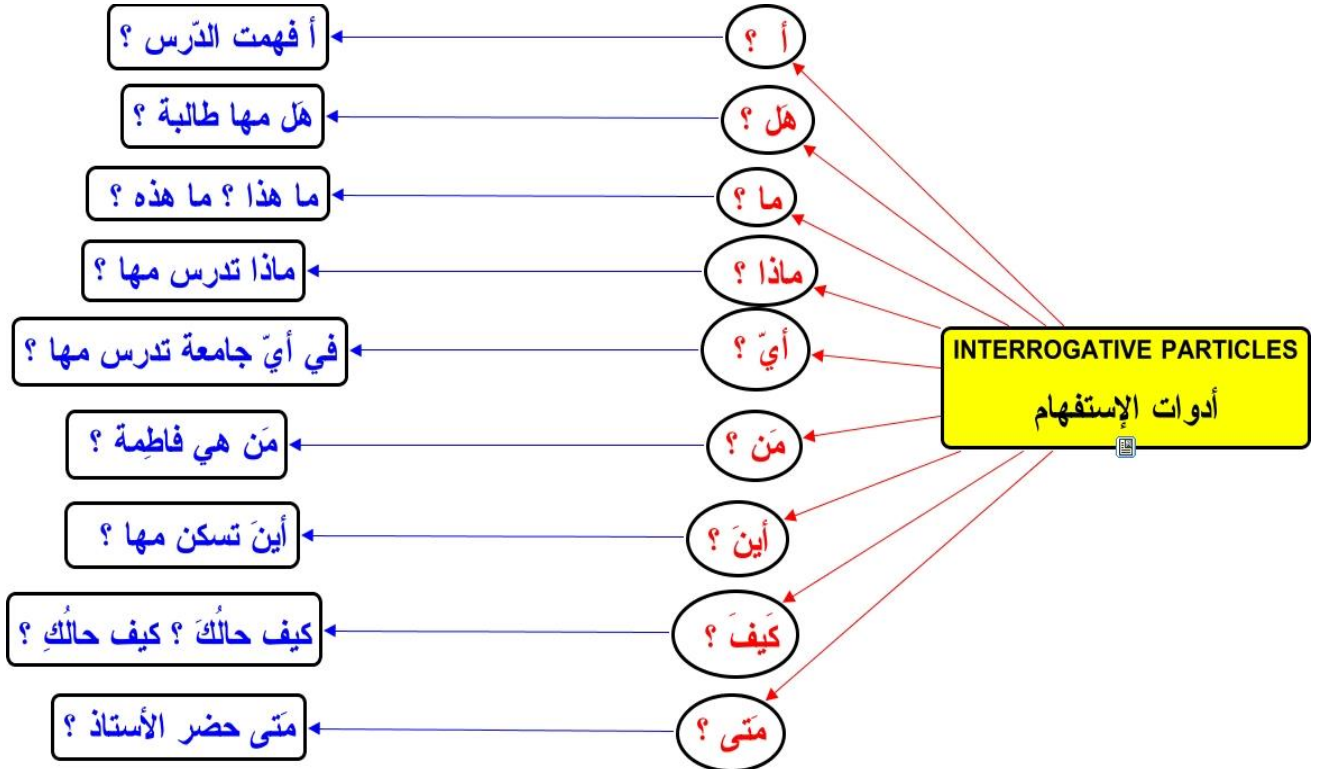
INTERROGATIVE PARTICLES
أدوات الإستفهام

أ ؟
أ فهمت الدّرس ؟

هَل ؟
هَل مها طالبة ؟

ما ؟
ما هذا ؟ ما هذه ؟

ماذا ؟
ماذا تدرس مها ؟

أيّ ؟
في أيّ جامعة تدرس مها ؟

مَن ؟
مَن هي فاطِمة ؟

أينَ ؟
أينَ تسكن مها ؟

كَيفَ ؟
كيف حالُكَ ؟ كيف حالُكِ ؟

مَتى ؟
مَتى حضر الأستاذ ؟